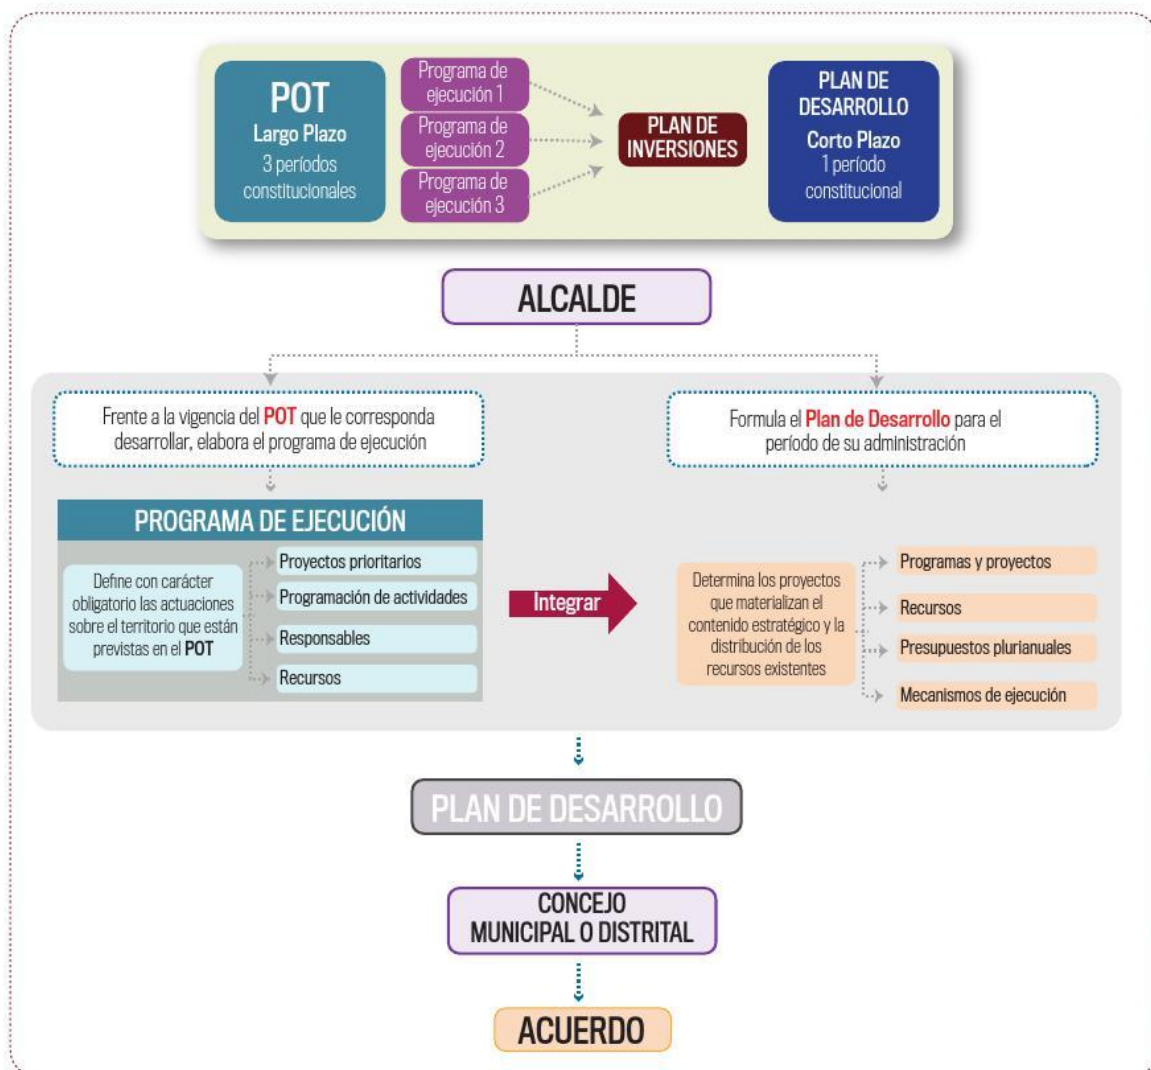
POT
Largo Plazo
3 períodos constitucionales

Programa de ejecución 1
Programa de ejecución 2
Programa de ejecución 3

PLAN DE INVERSIONES

PLAN DE DESARROLLO
Corto Plazo
1 período constitucional

ALCALDE

Frente a la vigencia del POT que le corresponda desarrollar, elabora el programa de ejecución

Formula el Plan de Desarrollo para el período de su administración

PROGRAMA DE EJECUCIÓN

Define con carácter obligatorio las actuaciones sobre el territorio que están previstas en el POT

Proyectos prioritarios
Programación de actividades
Responsables
Recursos

Integrar

Determina los proyectos que materializan el contenido estratégico y la distribución de los recursos existentes

Programas y proyectos
Recursos
Presupuestos plurianuales
Mecanismos de ejecución

PLAN DE DESARROLLO

CONCEJO MUNICIPAL O DISTRITAL

ACUERDO